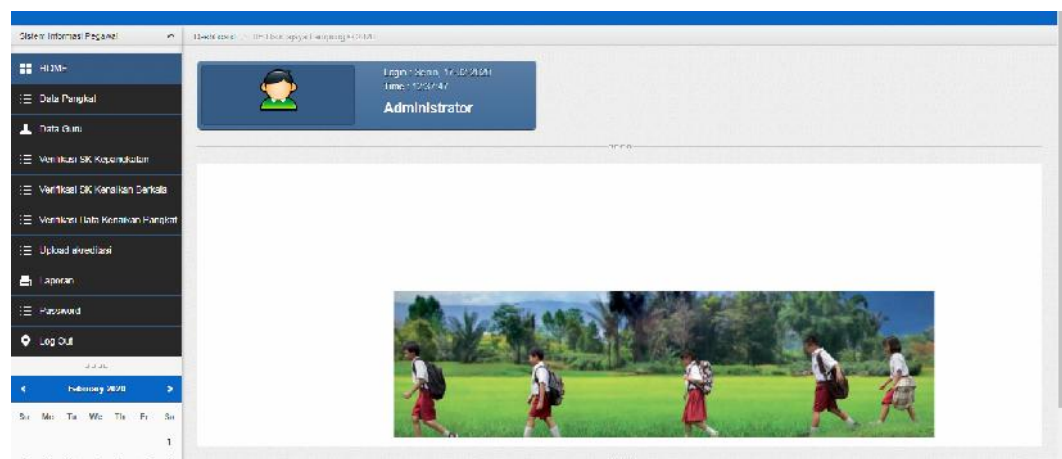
Sistem Informasi Pegawai

HOME
Data Pangkat
Data Guru
Verifikasi SK Kepangkatan
Verifikasi SK Kenaikan Berkala
Verifikasi Data Kenaikan Pangkat
Upload akreditasi
Laporan
Password
Log Out

February 2020
Su Mo Tu We Th Fr Sa
1

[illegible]

Login: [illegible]
Time: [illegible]
Administrator